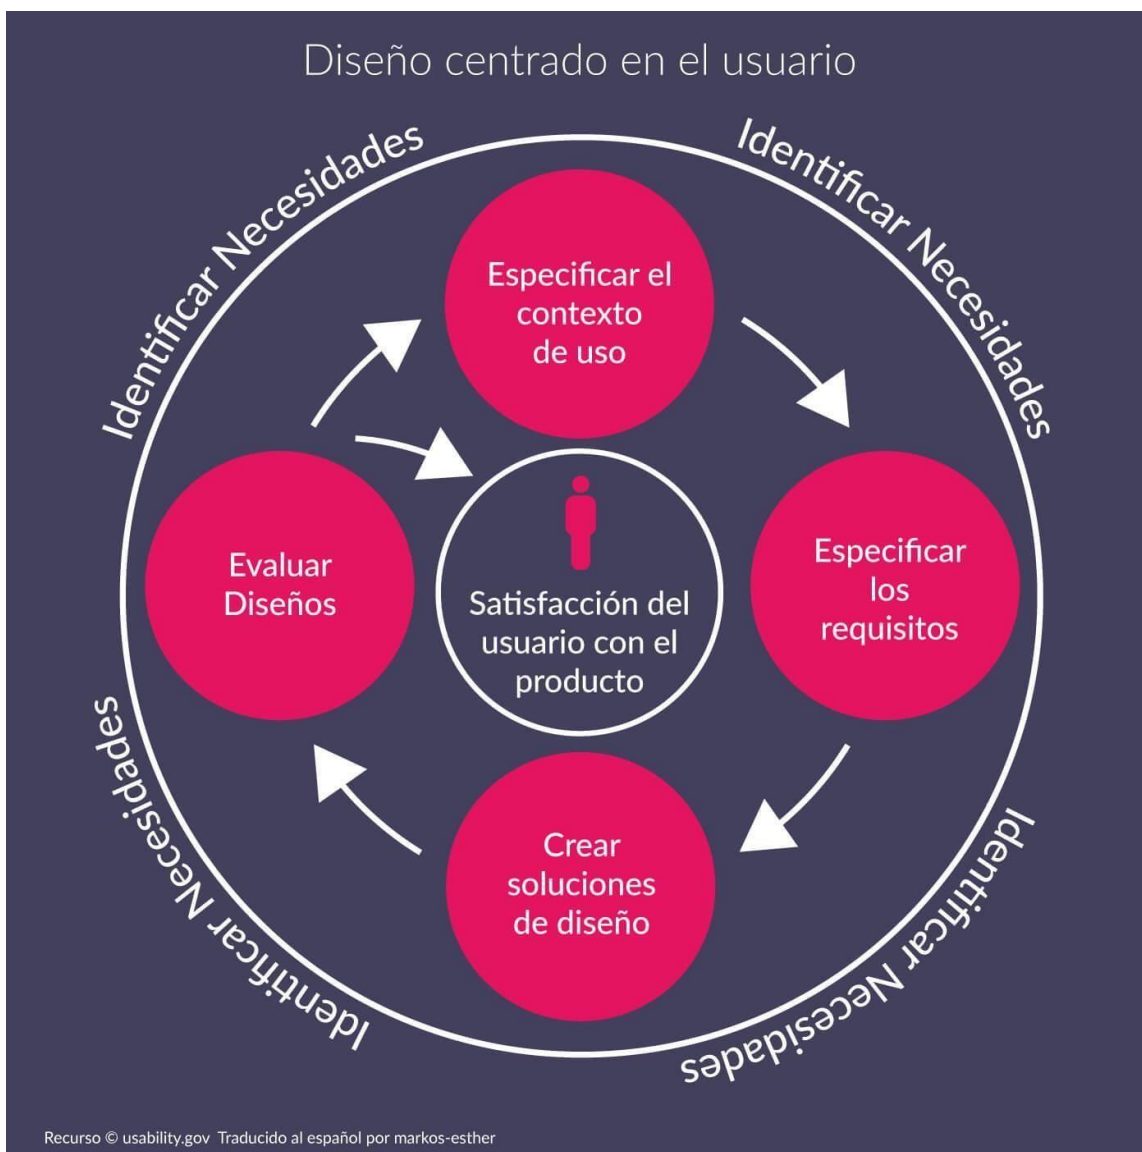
Diseño centrado en el usuario

Identificar Necesidades

Identificar Necesidades

Especificar el contexto de uso

Especificar los requisitos

Crear soluciones de diseño

Evaluar Diseños

Satisfacción del usuario con el producto

Identificar Necesidades

Identificar Necesidades

Recurso © usability.gov Traducido al español por markos-esther